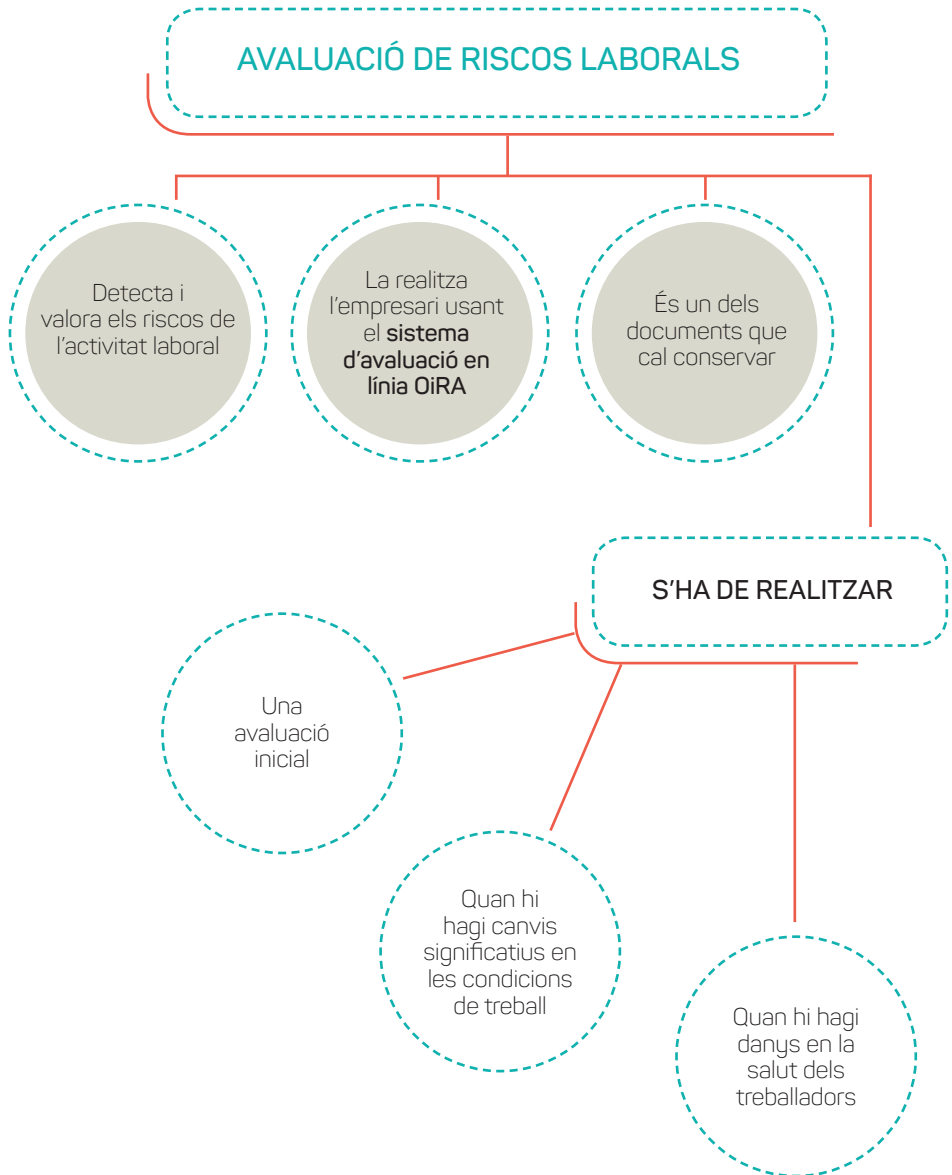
AVALUACIÓ DE RISCOS LABORALS

Detecta i valora els riscos de l'activitat laboral

La realitza l'empresari usant el **sistema d'avaluació en línia OiRA**

És un dels documents que cal conservar

S'HA DE REALITZAR

Una avaluació inicial

Quan hi hagi canvis significatius en les condicions de treball

Quan hi hagi danys en la salut dels treballadors